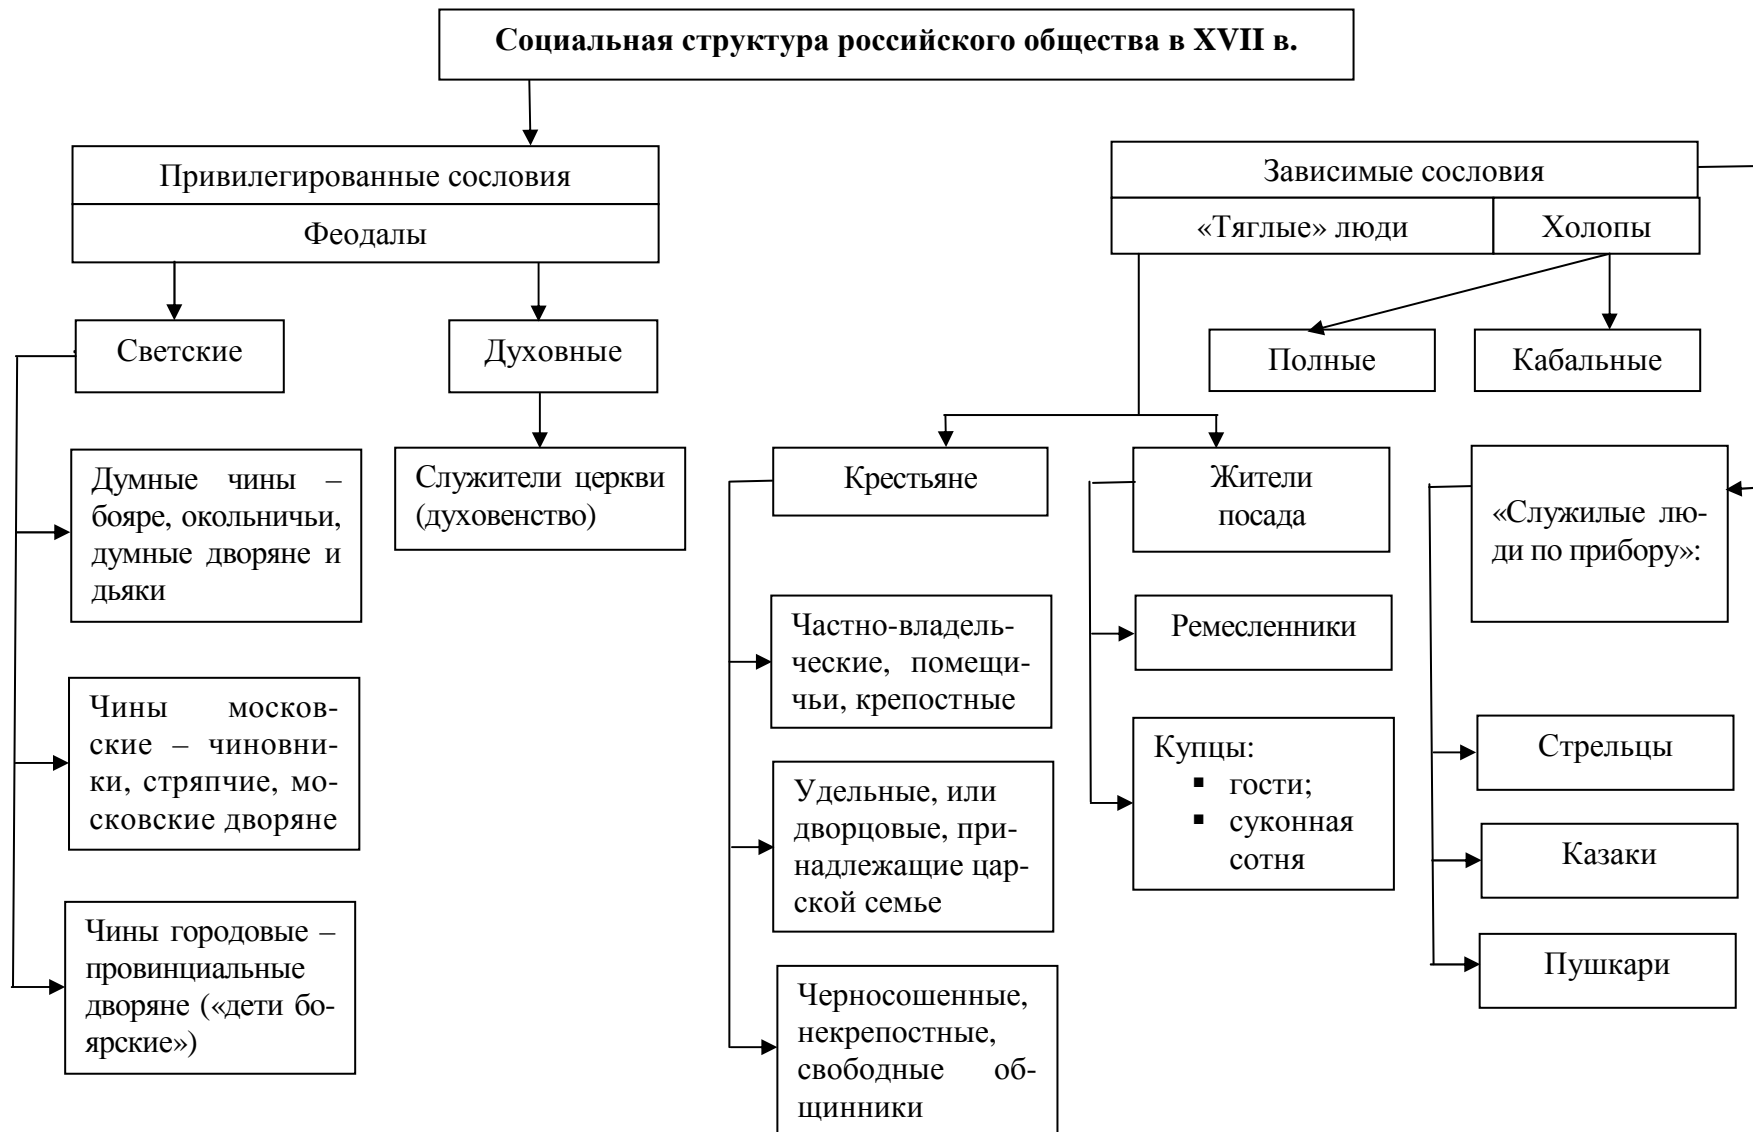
Социальная структура российского общества в XVII в.

Привилегированные сословия

Феодалы

Светские

Духовные

Думные чины – бояре, окольничьи, думные дворяне и дьяки

Чины московские – чиновники, стряпчие, московские дворяне

Чины городовые – провинциальные дворяне («дети боярские»)

Служители церкви (духовенство)

Зависимые сословия

«Тяглые» люди

Холопы

Полные

Кабальные

Крестьяне

Частно-владельческие, помещичьи, крепостные

Удельные, или дворцовые, принадлежащие царской семье

Черносошенные, некрепостные, свободные общинники

Жители посада

Ремесленники

Купцы:
▪ гости;
▪ суконная сотня

«Служилые люди по прибору»:

Стрельцы

Казаки

Пушкари